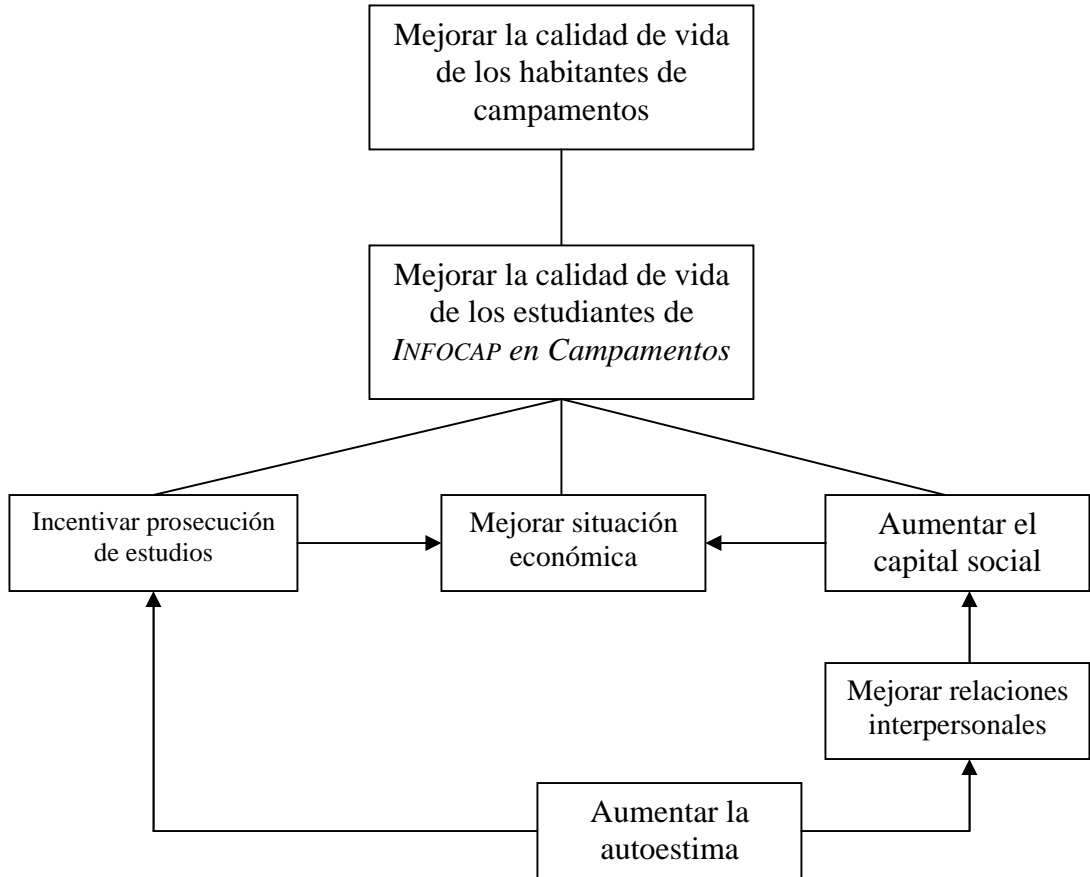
Mejorar la calidad de vida de los habitantes de campamentos

Mejorar la calidad de vida de los estudiantes de INFOCAP en Campamentos

Incentivar prosecución de estudios

Mejorar situación económica

Aumentar el capital social

Mejorar relaciones interpersonales

Aumentar la autoestima